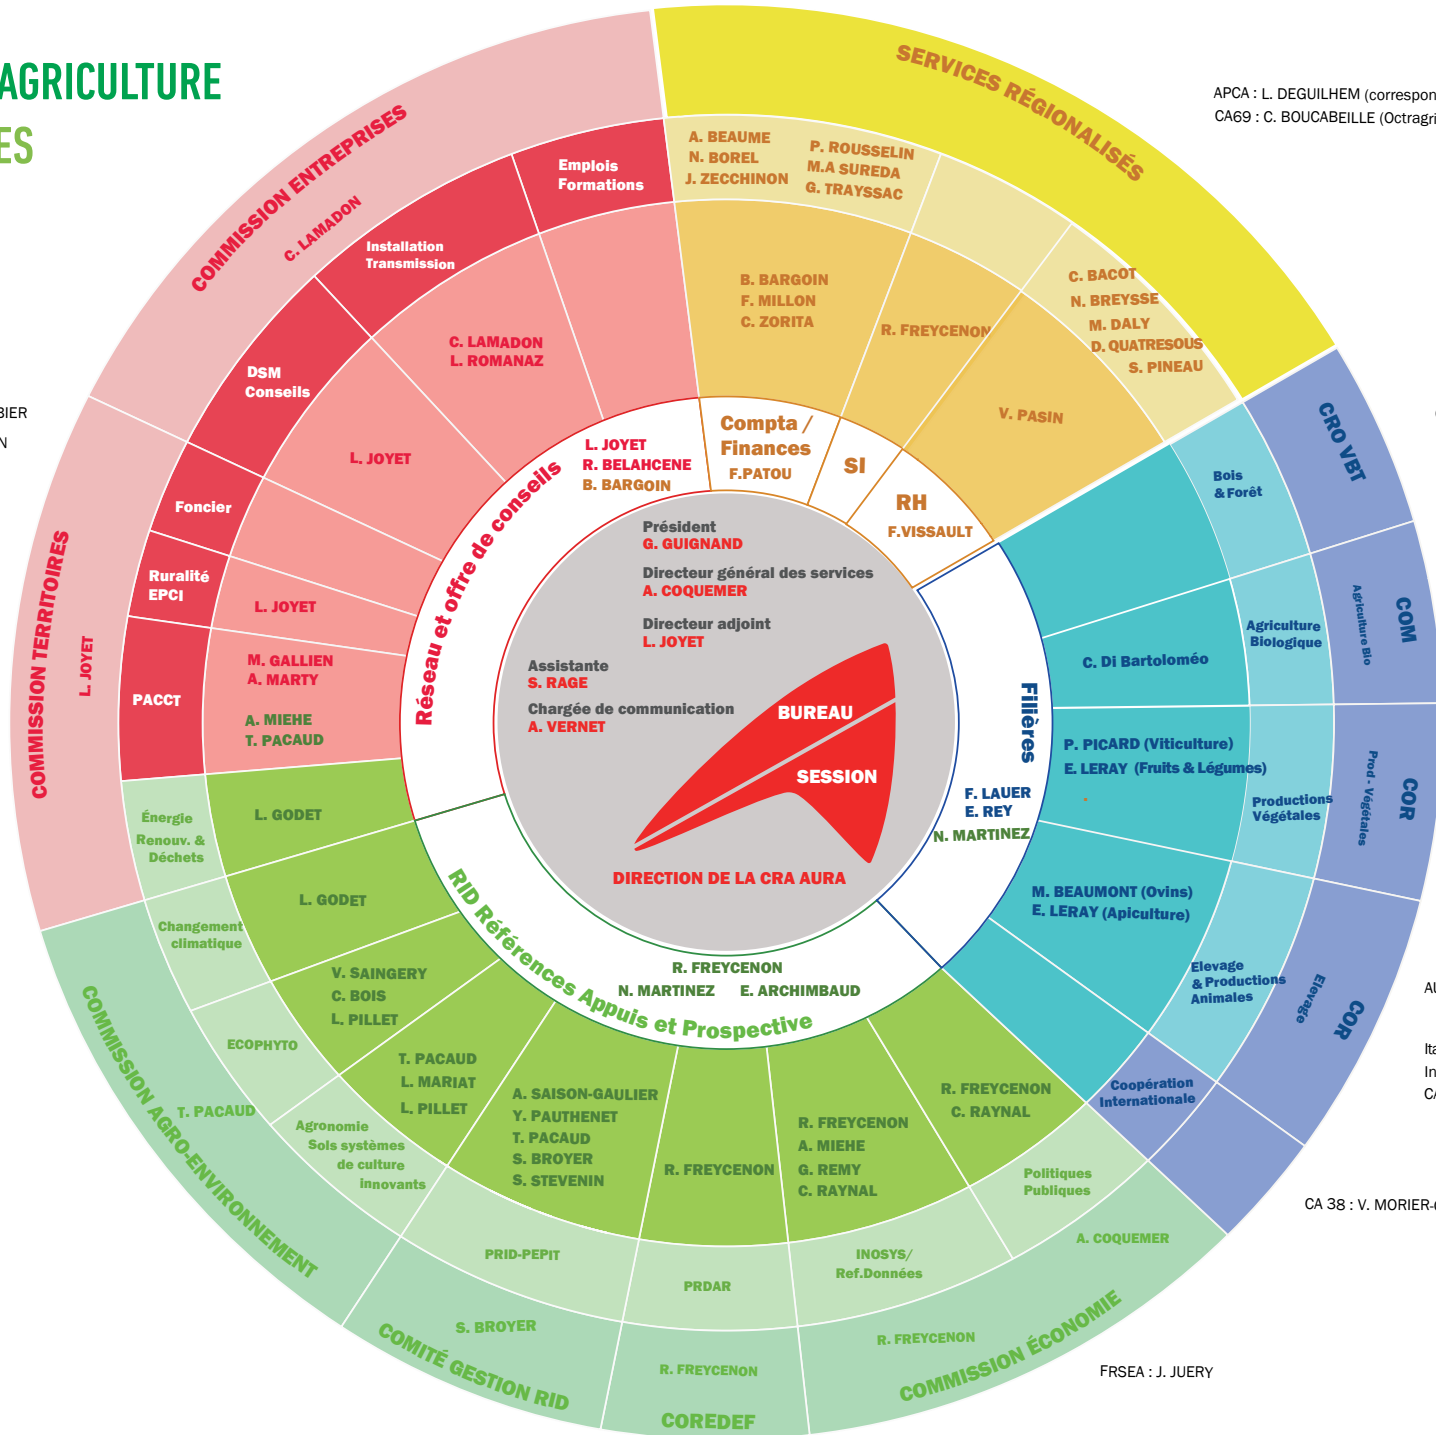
AGRICULTURE
ES

APCA : L. DEGUILHEM (correspon
CA69 : C. BOUCABEILLE (Octagri

BIER
N

SERVICES RÉGIONALISÉS

A. BEAUME
N. BOREL
J. ZECCHINON

P. ROUSSELIN
M.A SUREDA
G. TRAYSSAC

B. BARGOIN
F. MILLON
C. ZORITA

R. FREYCENON

C. BACOT
N. BREYSSE
M. DALY
D. QUATRESOUS
S. PINEAU

V. PASIN

Compta / Finances
F.PATOU

SI

RH
F.VISSAULT

COMMISSION ENTREPRISES
C. LAMADON

Emplois Formations

Installation Transmission

C. LAMADON
L. ROMANAZ

DSM Conseils

L. JOYET

Foncier

Ruralité EPCI

L. JOYET

PACCT

M. GALLIEN
A. MARTY
A. MIEHE
T. PACAUD

COMMISSION TERRITOIRES
L. JOYET

Réseau et offre de conseils

L. JOYET
R. BELAHCENE
B. BARGOIN

Président
G. GUIGNAND
Directeur général des services
A. COQUEMER
Directeur adjoint
L. JOYET
Assistante
S. RAGE
Chargée de communication
A. VERNET

BUREAU
SESSION

DIRECTION DE LA CRA AURA

CRO VBT

Bois & Forêt

COM
Agriculture Bio

Agriculture Biologique

C. Di Bartoloméo

Filières

P. PICARD (Viticulture)
E. LERAY (Fruits & Légumes)

Productions Végétales

COR
Prod - Végétales

F. LAUER
E. REY
N. MARTINEZ

M. BEAUMONT (Ovins)
E. LERAY (Apiculture)

Elevage & Productions Animales

COR
Elevage

Coopération Internationale

AU
Ita
In
CA

CA 38 : V. MORIER-

Énergie Renouv. & Déchets

L. GODET

L. GODET

Changement climatique

V. SAINGERY
C. BOIS
L. PILLET

ECOPHYTO

T. PACAUD
L. MARIAT
L. PILLET

T. PACAUD

Agronomie Sols systèmes de culture innovants

RID Références Appuis et Prospective

R. FREYCENON
N. MARTINEZ
E. ARCHIMBAUD

A. SAISON-GAULIER
Y. PAUTHENET
T. PACAUD
S. BROYER
S. STEVENIN

R. FREYCENON

R. FREYCENON
A. MIEHE
G. REMY
C. RAYNAL

R. FREYCENON
C. RAYNAL

Politiques Publiques

A. COQUEMER

COMMISSION AGRO-ENVIRONNEMENT

PRID-PEPIT

PRDAR

INOSYS/ Ref.Données

S. BROYER

COMITÉ GESTION RID

R. FREYCENON

COREDEF

R. FREYCENON

COMMISSION ÉCONOMIE

FRSEA : J. JUERY